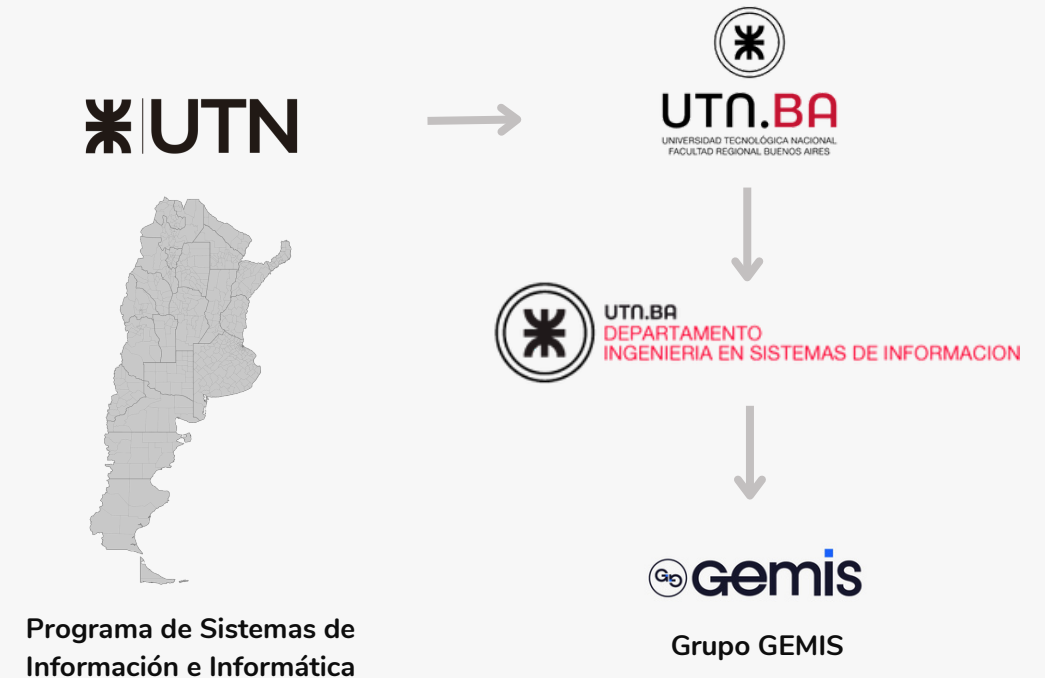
UTN

UTN.BA
UNIVERSIDAD TECNOLÓGICA NACIONAL
FACULTAD REGIONAL BUENOS AIRES

UTN.BA
DEPARTAMENTO
INGENIERIA EN SISTEMAS DE INFORMACION

GEMIS

Programa de Sistemas de Información e Informática

Grupo GEMIS